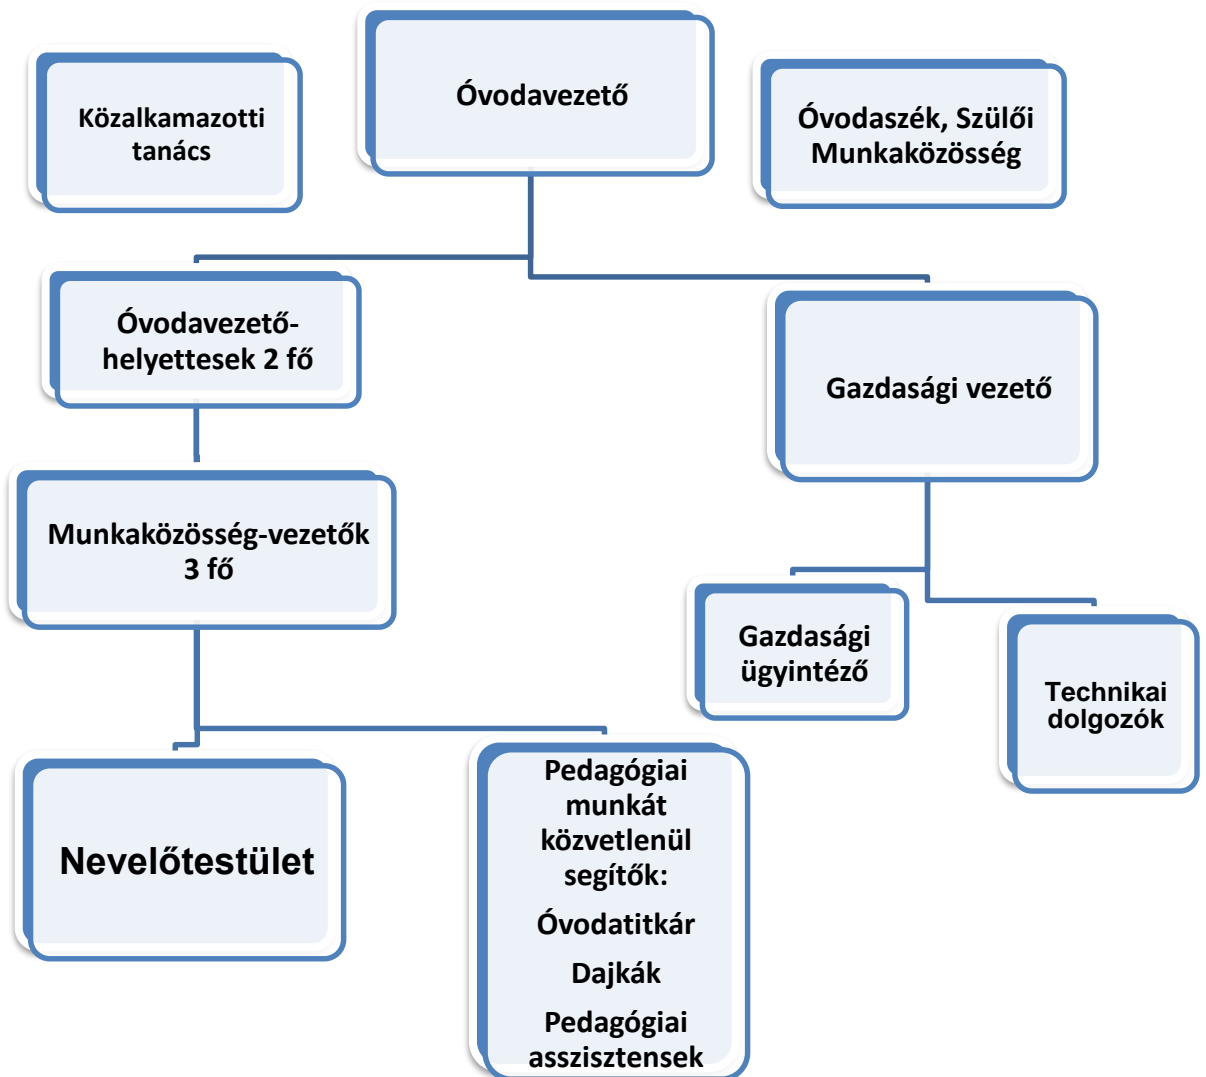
Közalkamazotti tanács

Óvodavezető

Óvodaszék, Szülői Munkaközösség

Óvodavezető-helyettesek 2 fő

Gazdasági vezető

Munkaközösség-vezetők 3 fő

Gazdasági ügyintéző

Technikai dolgozók

Nevelőtestület

Pedagógiai munkát közvetlenül segítők:

Óvodatitkár

Dajkák

Pedagógiai asszisztensek